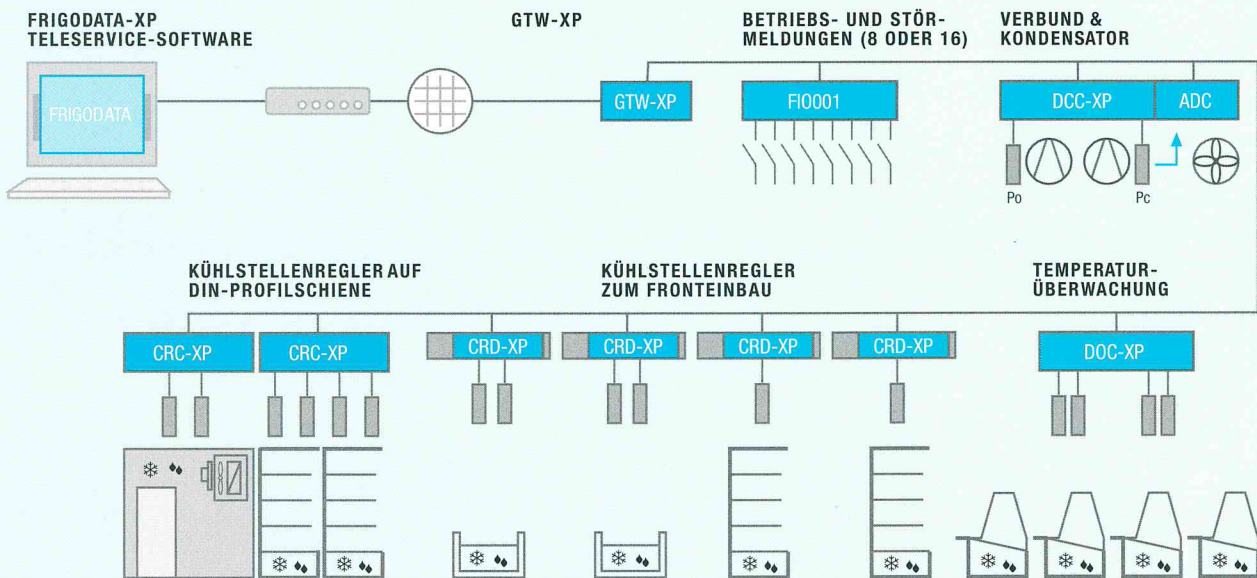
FRIGODATA-XP
TELESERVICE-SOFTWARE

GTW-XP

BETRIEBS- UND STÖR-
MELDUNGEN (8 ODER 16)

VERBUND &
KONDENSATOR

FRIGODATA

GTW-XP

FI0001

DCC-XP

ADC

Po

Pc

KÜHLSTELLENREGLER AUF
DIN-PROFILSCHIENE

KÜHLSTELLENREGLER
ZUM FRONTEINBAU

TEMPERATUR-
ÜBERWACHUNG

CRC-XP

CRC-XP

CRD-XP

CRD-XP

CRD-XP

CRD-XP

DOC-XP